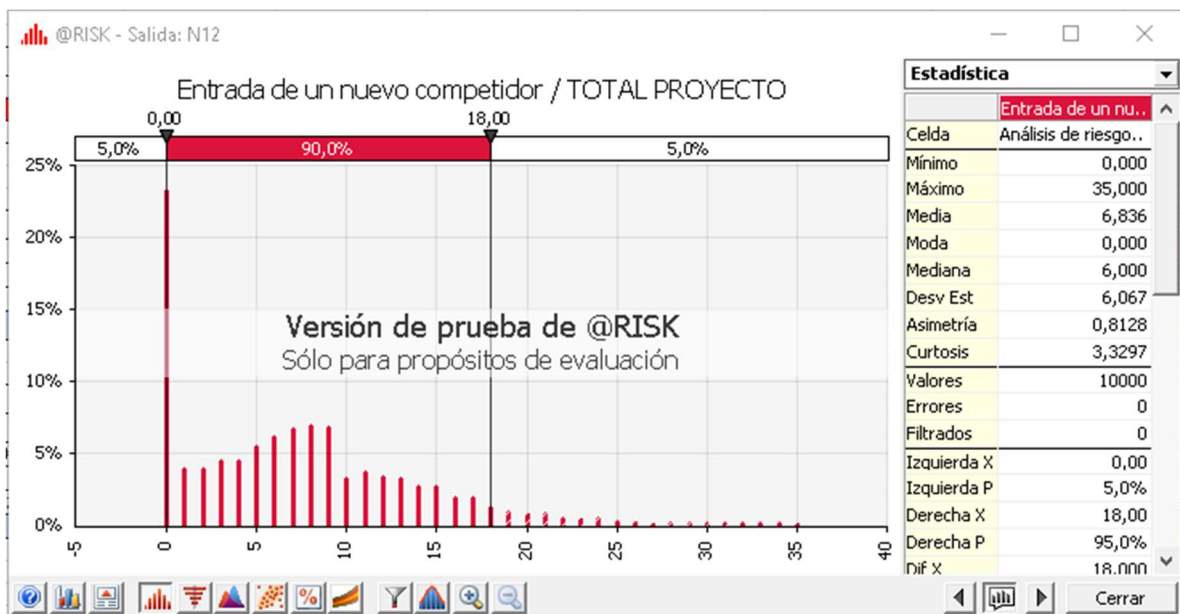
@RISK - Salida: N12

Entrada de un nuevo competidor / TOTAL PROYECTO

0,00 18,00

| 5,0% | 90,0% | 5,0% |
|---|---|---|

25%
20%
15%
10%
5%
0%

-5 0 5 10 15 20 25 30 35 40

Versión de prueba de @RISK
Sólo para propósitos de evaluación

Estadística

| | Entrada de un nu.. |
|---|---|
| Celda | Análisis de riesgo.. |
| Mínimo | 0,000 |
| Máximo | 35,000 |
| Media | 6,836 |
| Moda | 0,000 |
| Mediana | 6,000 |
| Desv Est | 6,067 |
| Asimetría | 0,8128 |
| Curtosis | 3,3297 |
| Valores | 10000 |
| Errores | 0 |
| Filtrados | 0 |
| Izquierda X | 0,00 |
| Izquierda P | 5,0% |
| Derecha X | 18,00 |
| Derecha P | 95,0% |
| Dif X | 18,000 |

Cerrar